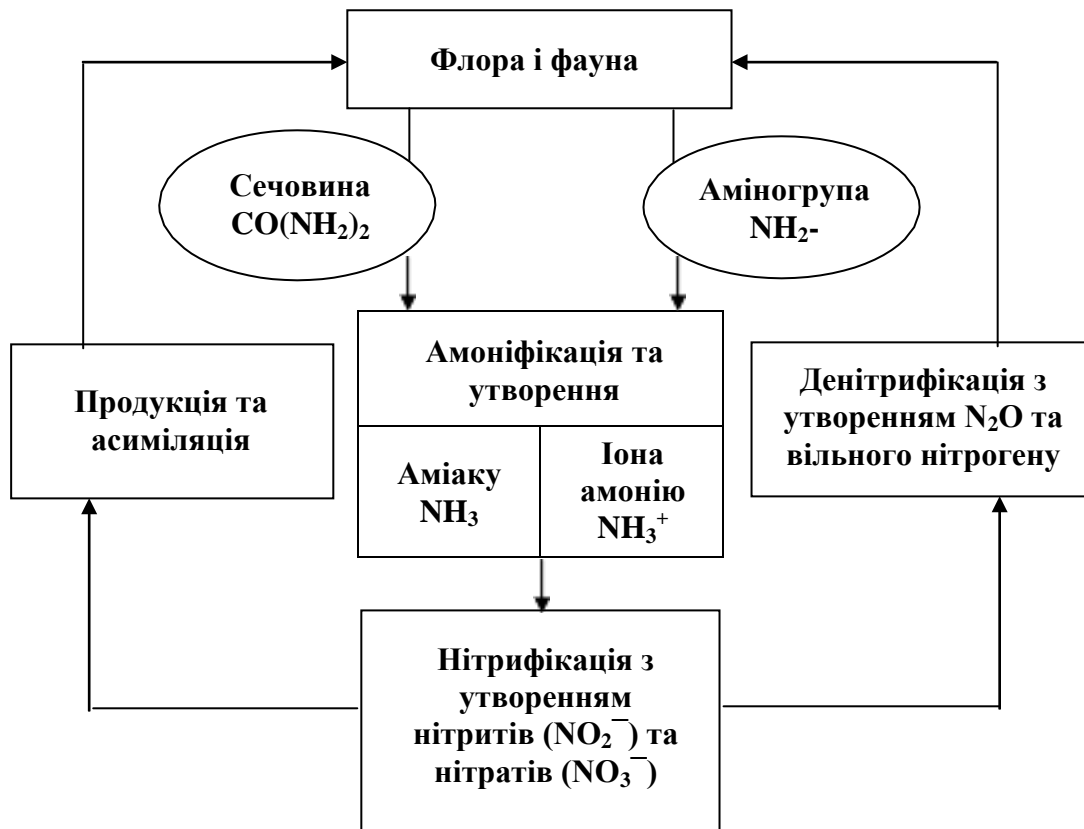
Флора і фауна

Сечовина $CO(NH_2)_2$

Аміногрупа $NH_2$-

Амоніфікація та утворення

Аміаку $NH_3$

Іона амонію $NH_3^+$

Продукція та асиміляція

Денітрифікація з утворенням $N_2O$ та вільного нітрогену

Нітрифікація з утворенням нітритів ($NO_2^-$) та нітратів ($NO_3^-$)